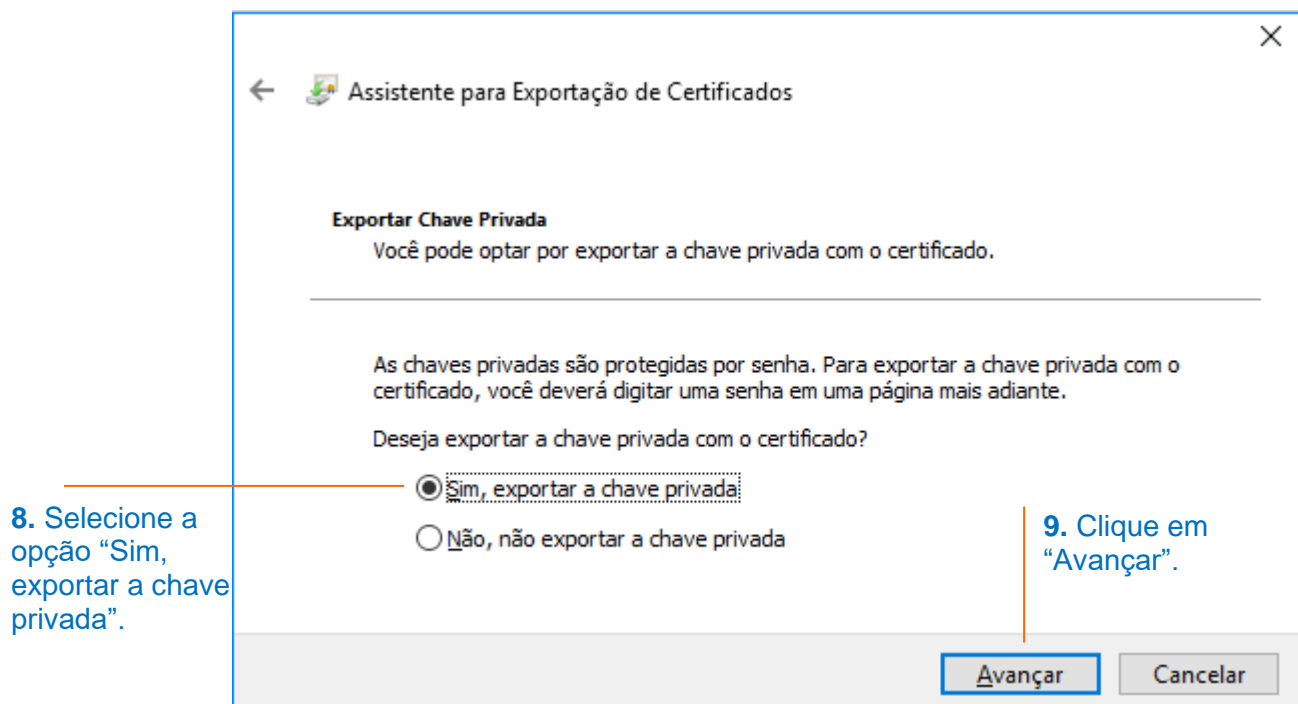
Assistente para Exportação de Certificados

Exportar Chave Privada
Você pode optar por exportar a chave privada com o certificado.

As chaves privadas são protegidas por senha. Para exportar a chave privada com o certificado, você deverá digitar uma senha em uma página mais adiante.

Deseja exportar a chave privada com o certificado?

Sim, exportar a chave privada

Não, não exportar a chave privada

8. Selecione a opção “Sim, exportar a chave privada”.

9. Clique em “Avançar”.

Avançar

Cancelar